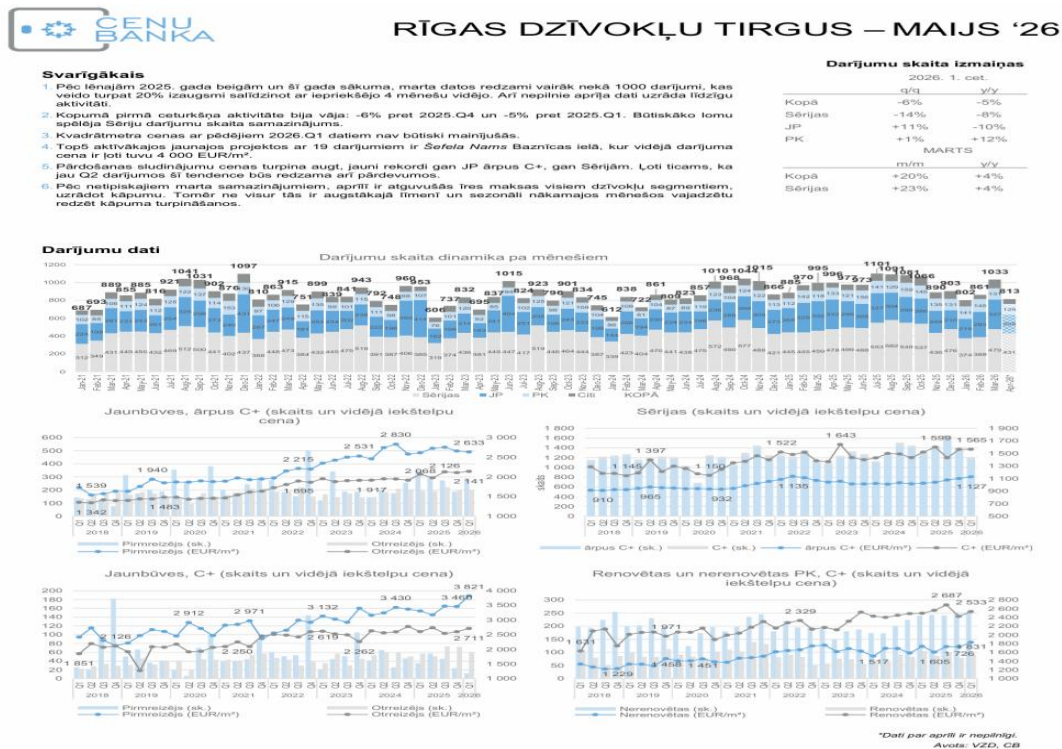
CENU BANKA

RĪGAS DZĪVOKĻU TIRGUS – MAIJS '26

Svarīgākais

1. Pēc lēnajām 2025. gada beigām un šī gada sākuma, marta datos redzami vairāk nekā 1000 darījumi, kas veido turpat 20% izaugsmi salīdzinot ar iepriekšējo 4 mēnešu vidējo. Arī nepilnie aprīļa dati uzrāda līdzīgu aktivitāti.
2. Kopumā pirmā ceturkšņa aktivitāte bija vāja: -6% pret 2025.Q4 un -5% pret 2025.Q1. Būtiskāko lomu spēlēja Sērijas dzīvokļu skaita samazinājums.
3. Kvadrātmetra cenas ar pēdējiem 2026.Q1 datiem nav būtiski mainījušās.
4. Top5 aktīvākajos jaunajos projektos ar 19 darījumiem ir Šefela Nams Baznīcas ielā, kur vidējā darījuma cena ir ļoti tuvu 4 000 EUR/m².
5. Pārdošanas sludinājumu cenas turpina augt, jauni rekordi gan JP ārpus C+, gan Sērijām. Ļoti ticams, ka jau Q2 darījumos šī tendence būs redzama arī pārdevumos.
6. Pēc netipiskajiem marta samazinājumiem, aprīlī ir atguvušās īres maksas visiem dzīvokļu segmentiem, uzrādot kāpumu. Tomēr ne visur tās ir augstākajā līmenī un sezonāli nākamajos mēnešos vajadzētu redzēt kāpuma turpināšanos.

Darījumu skaita izmaiņas

| 2026. 1. cet. | q/q | y/y |
|---|---|---|
| Kopā | -6% | -5% |
| Sērijas | -14% | -8% |
| JP | +11% | -10% |
| PK | +1% | +12% |
| MARTS | m/m | y/y |
| Kopā | +20% | +4% |
| Sērijas | +23% | +4% |

Darījumu dati

Darījumu skaita dinamika pa mēnešiem

687 693 889 855 885 816 921 1041 1031 902 876 1097 810 863 915 751 899 739 841 943 792 748 960 953 606 737 695 832 837 1015 824 923 796 901 834 745 612 838 722 861 809 823 857 1010 968 1049 1015 866 885 970 995 996 973 973 1101 1091 1081 1066 890 803 802 861 1033 813

Sērijas JP PK Citi KOPĀ

Jaunbūves, ārpus C+ (skaits un vidējā iekštelpu cena)

1 539 1 342 1 940 1 483 2 215 1 695 2 531 1 917 2 830 2 068 2 126 2 633 2 141

2018 2019 2020 2021 2022 2023 2024 2025 2026

Pirmreizējs (sk.) Otrreizējs (sk.) Pirmreizējs (EUR/m²) Otrreizējs (EUR/m²)

Sērijas (skaits un vidējā iekštelpu cena)

1 145 910 1 397 965 1 150 932 1 522 1 135 1 643 1 599 1 565 1 127

ārpus C+ (sk.) C+ (sk.) ārpus C+ (EUR/m²) C+ (EUR/m²)

Jaunbūves, C+ (skaits un vidējā iekštelpu cena)

851 2 126 2 912 2 250 2 971 3 132 2 615 2 262 3 430 3 468 3 821 2 711

Pirmreizējs (sk.) Otrreizējs (sk.) Pirmreizējs (EUR/m²) Otrreizējs (EUR/m²)

Renovētas un nerenovētas PK, C+ (skaits un vidējā iekštelpu cena)

1 631 1 229 1 971 1 458 1 451 2 329 1 517 1 605 2 687 2 533 1 726 1 631

Nerenovētas (sk.) Renovētas (sk.) Nerenovētas (EUR/m²) Renovētas (EUR/m²)

*Dati par aprīli ir nepilnīgi.
Avots: VZD, CB